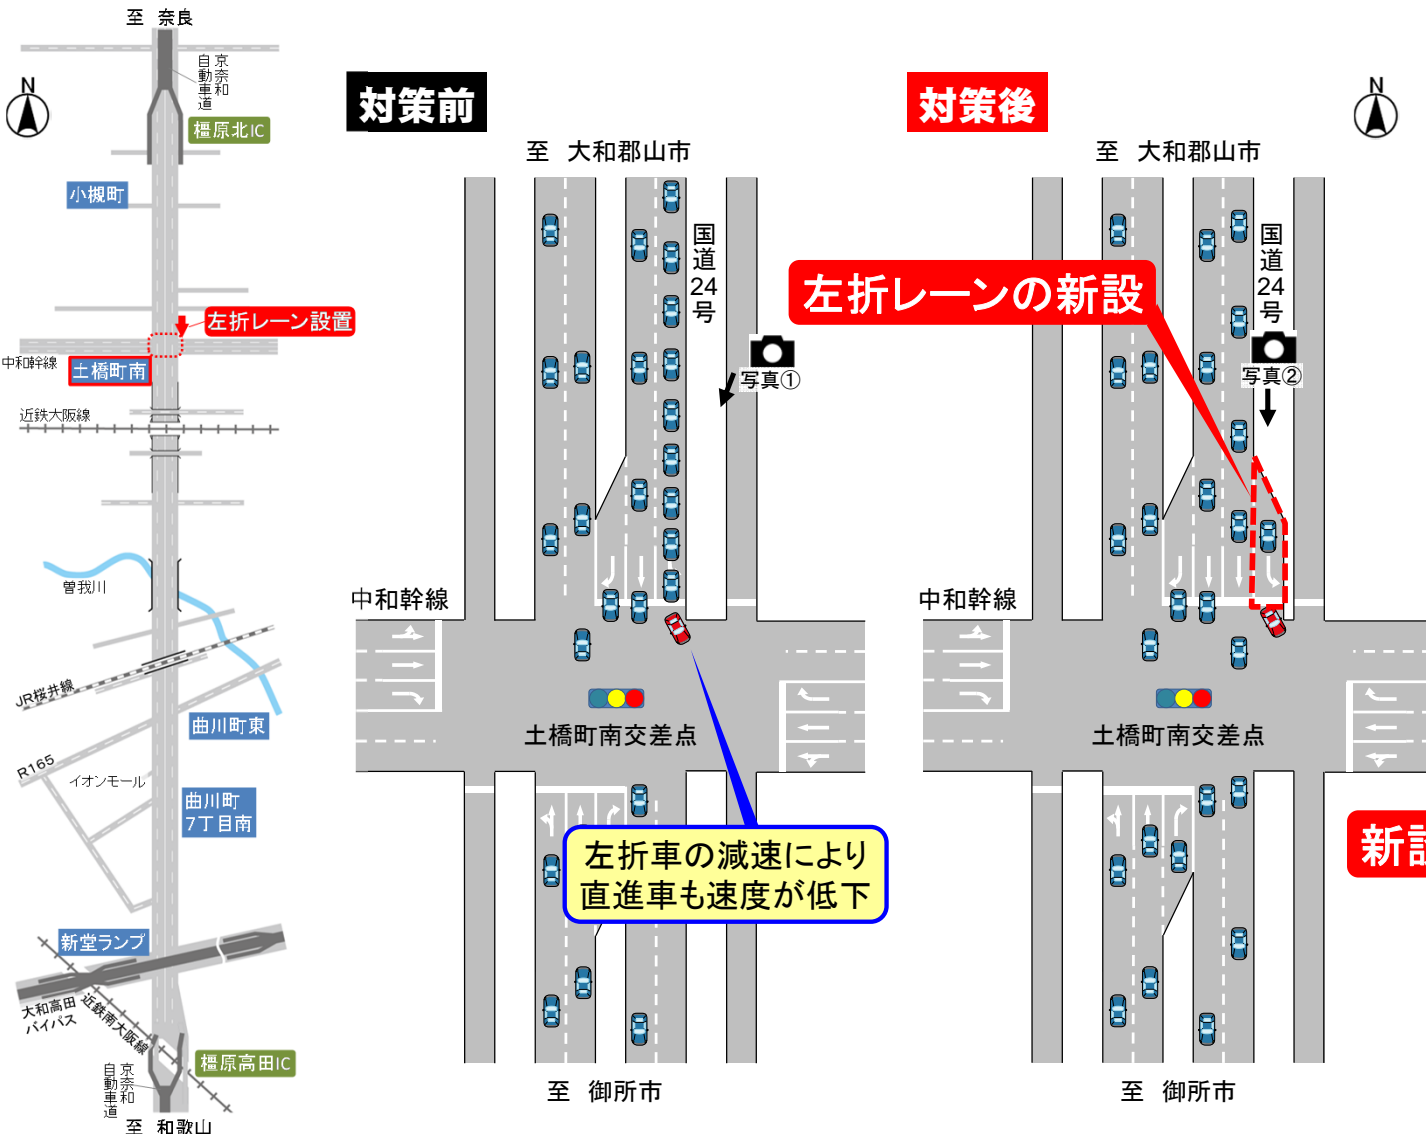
至 奈良

京奈和自動車道

橿原北IC

小槻町

左折レーン設置

中和幹線

土橋町南

近鉄大阪線

曽我川

JR桜井線

曲川町東

R165

イオンモール

曲川町7丁目南

新堂ランプ

大和高田バイパス

近鉄南大阪線

京奈和自動車道

橿原高田IC

至 和歌山

対策前

至 大和郡山市

国道24号

写真①

中和幹線

土橋町南交差点

左折車の減速により直進車も速度が低下

至 御所市

対策後

至 大和郡山市

左折レーンの新設

国道24号

写真②

中和幹線

土橋町南交差点

新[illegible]

至 御所市